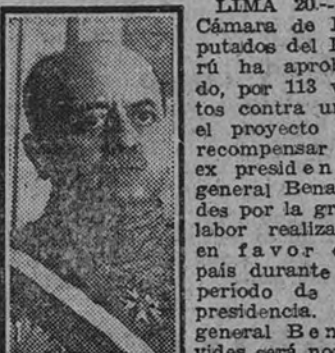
LIMA 20.-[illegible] Cámara de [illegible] putados del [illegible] rú ha aprob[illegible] do, por 113 v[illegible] tos contra u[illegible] el proyecto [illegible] recompensar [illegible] ex presiden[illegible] general Bena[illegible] des por la gr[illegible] labor realiza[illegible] en favor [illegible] país durante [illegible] período de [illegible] presidencia. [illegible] general Ben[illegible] vides será na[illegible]